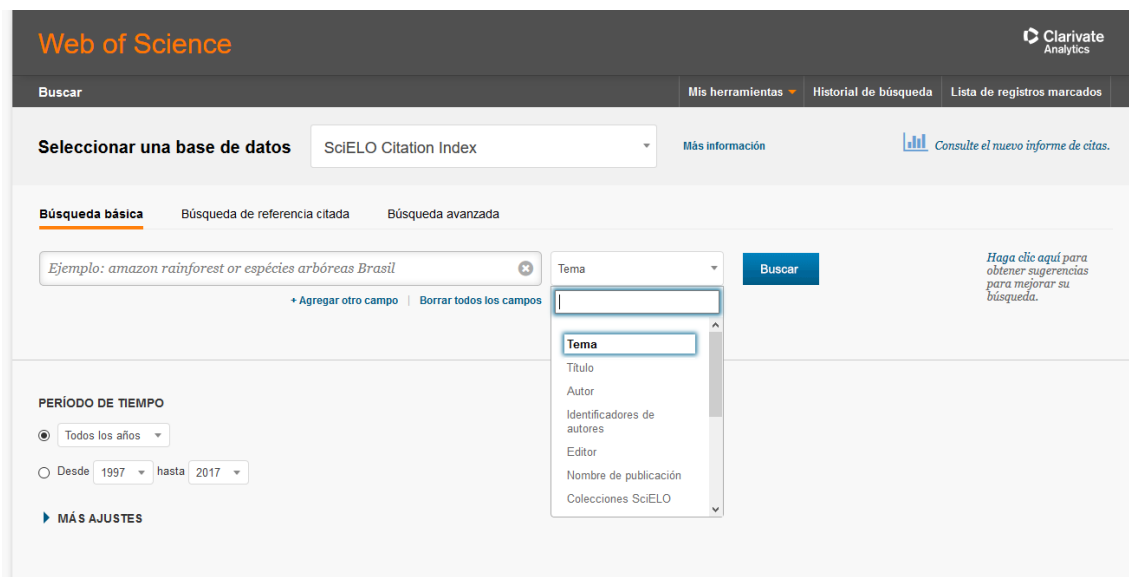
Web of Science

Clarivate Analytics

Buscar

Mis herramientas

Historial de búsqueda

Lista de registros marcados

Seleccionar una base de datos

SciELO Citation Index

Más información

Consulte el nuevo informe de citas.

Búsqueda básica

Búsqueda de referencia citada

Búsqueda avanzada

Ejemplo: amazon rainforest or espécies arbóreas Brasil

Tema

Buscar

Haga clic aquí para obtener sugerencias para mejorar su búsqueda.

+ Agregar otro campo | Borrar todos los campos

Tema
Título
Autor
Identificadores de autores
Editor
Nombre de publicación
Colecciones SciELO

PERÍODO DE TIEMPO

Todos los años

Desde 1997 hasta 2017

MÁS AJUSTES